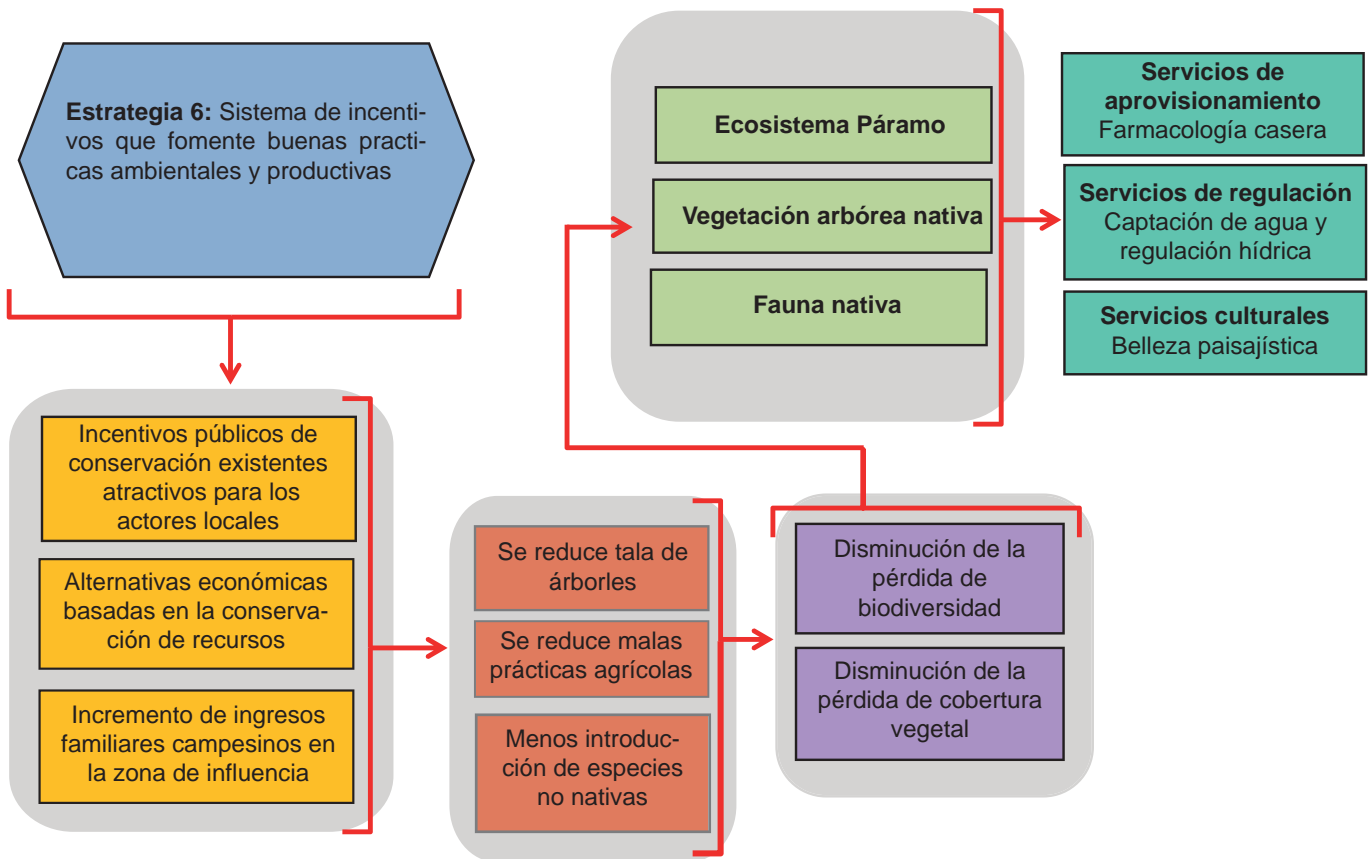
**Estrategia 6:** Sistema de incentivos que fomente buenas practicas ambientales y productivas

Ecosistema Páramo

Vegetación arbórea nativa

Fauna nativa

**Servicios de aprovisionamiento**
Farmacología casera

**Servicios de regulación**
Captación de agua y regulación hídrica

**Servicios culturales**
Belleza paisajística

Incentivos públicos de conservación existentes atractivos para los actores locales

Alternativas económicas basadas en la conservación de recursos

Incremento de ingresos familiares campesinos en la zona de influencia

Se reduce tala de árborles

Se reduce malas prácticas agrícolas

Menos introducción de especies no nativas

Disminución de la pérdida de biodiversidad

Disminución de la pérdida de cobertura vegetal